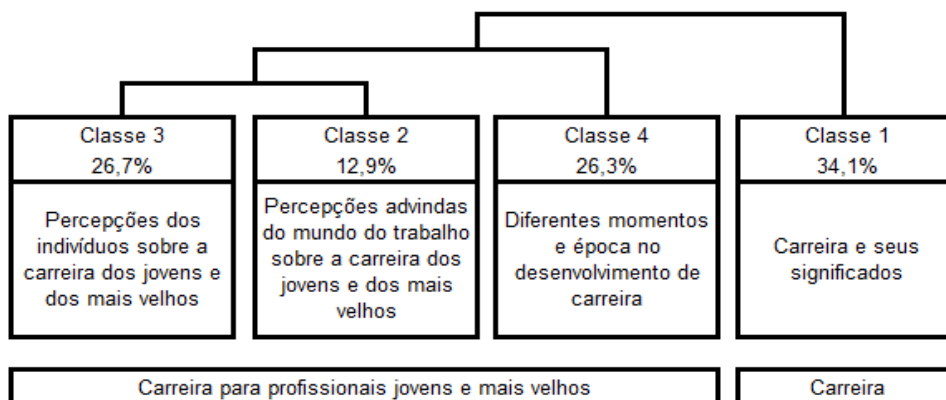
Classe 3
26,7%

Percepções dos indivíduos sobre a carreira dos jovens e dos mais velhos

Classe 2
12,9%

Percepções advindas do mundo do trabalho sobre a carreira dos jovens e dos mais velhos

Classe 4
26,3%

Diferentes momentos e época no desenvolvimento de carreira

Classe 1
34,1%

Carreira e seus significados

Carreira para profissionais jovens e mais velhos

Carreira